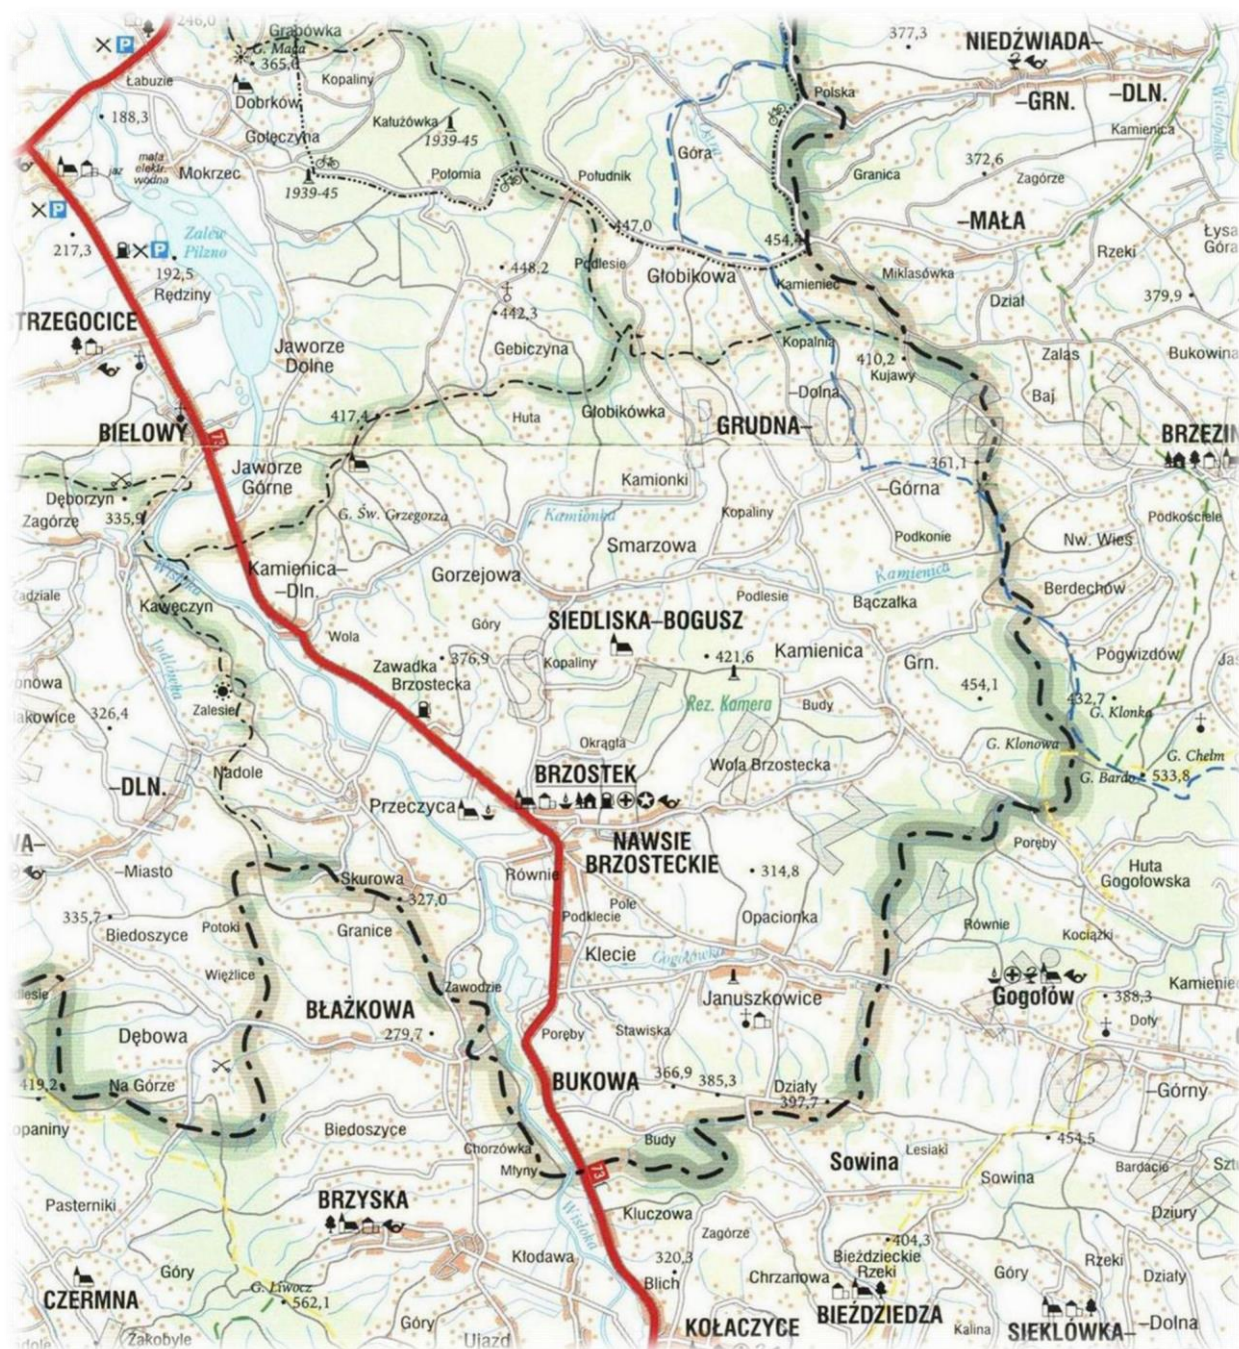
246,0
Grabówka
G. Maśa
365,6
Kopaliny
Łabuzie
188,3
Dobrków
Gołęczyna
Kałużówka
1939-45
mała elektr. wodna
jaz
Mokrzec
1939-45
Połomia
Południk
Zalew Pilzno
217,3
192,5
Rędziny
447,0
448,2
Podlesie
Głobikowa
442,3
STRZEGOCICE
Jaworze Dolne
Gebiczyna
417,4
Huta
Głobikówka
BIELOWY
73
Jaworze Górne
Dęborzyn
Zagórze
335,9
G. Św. Grzegorza
Kamionki
Kamionka
Kopaliny
Smarzowa
Kamienica–Dln.
Gorzejowa
Wisłoka
Kawęczyn
Góry
Wola
SIEDLISKA–BOGUSZ
Zawadka Brzostecka
376,9
Kopaliny
421,6
Jodłówka
Zalesie
326,4
Rez. Kamera
Okrągła
–DLN.
Nadole
BRZOSTEK
Przeczyca
NAWSIE BRZOSTECKIE
Równie
–Miasto
Skurowa
327,0
314,8
335,7
Biedoszyce
Potoki
Granice
Pole
Podklecie
Klecie
Opacionka
Gogołówka
Więźlice
Zawodzie
Januszkowice
Dębowa
BŁAŻKOWA
279,7
Poręby
Stawiska
Na Górze
419,2
BUKOWA
366,9
385,3
Działy
397,7
Biedoszyce
Budy
Chorzówka
Młyny
73
Sowina
Lesiaki
Sowina
Pasterniki
BRZYSKA
Kluczowa
Wisłoka
Zagórze
404,3
Kłodawa
320,3
Blich
Bieździeckie Rzeki
Chrzanowa
Góry
G. Liwocz
562,1
CZERMNA
Góry
Żakobyle
Ujazd
KOŁACZYCE
BIEŹDZIEDZA
Kalina
Góry
Rzeki
Działy
SIEKLÓWKA–
–Dolna
377,3
NIEDŹWIADA–
–GRN.
–DLN.
Polska
Kamienica
Góra
Granica
372,6
Zagórze
–MAŁA
454,4
Rzeki
Łysa Góra
Kamieniec
Miklasówka
Dział
379,9
Kopalnia
410,2
Kujawy
Zalas
Bukowina
–Dolna
Baj
GRUDNA–
361,1
BRZEZIN
–Górna
Podkościele
Podkonie
Nw. Wieś
Kamienica
Berdechów
Podlesie
Bączałka
Kamienica
Grn.
Pogwizdów
454,1
Budy
432,7
G. Klonka
Wola Brzostecka
G. Klonowa
G. Chełm
G. Bardo
533,8
Poręby
Huta Gogołowska
Równie
Kociążki
Gogołów
388,3
Kamienie
Doły
–Górny
454,5
Bardacie
Dziury